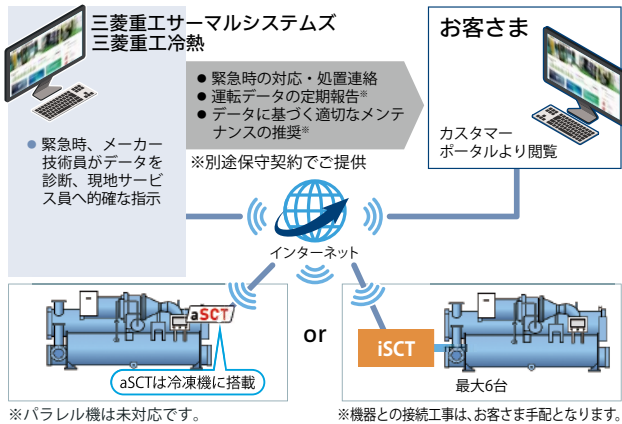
三菱重工サーマルシステムズ
三菱重工冷熱

● 緊急時、メーカー技術員がデータを診断、現地サービス員へ的確な指示

● 緊急時の対応・処置連絡
● 運転データの定期報告※
● データに基づく適切なメンテナンスの推奨※

※別途保守契約でご提供

お客さま

カスタマーポータルより閲覧

インターネット

aSCT

aSCTは冷凍機に搭載

or

iSCT

最大6台

※パラレル機は未対応です。

※機器との接続工事は、お客さま手配となります。